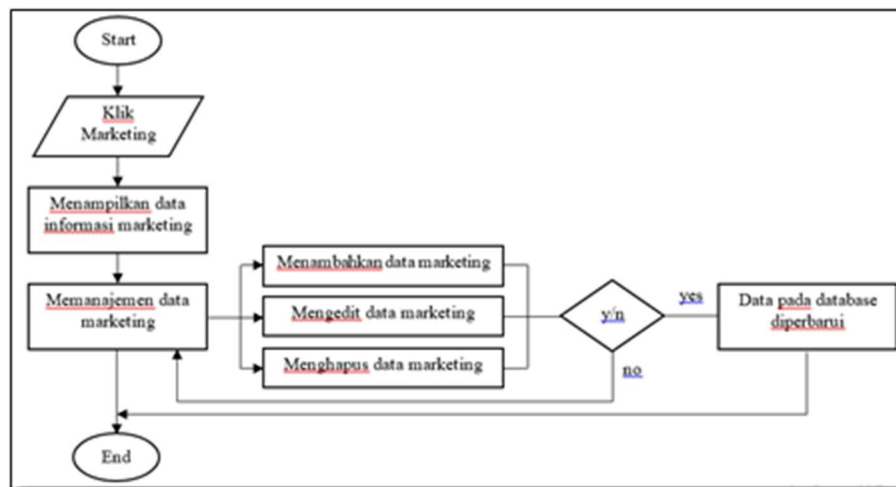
Start

Klik Marketing

Menampilkan data informasi marketing

Memanajemen data marketing

Menambahkan data marketing

Mengedit data marketing

Menghapus data marketing

y/n

yes

no

Data pada database diperbarui

End